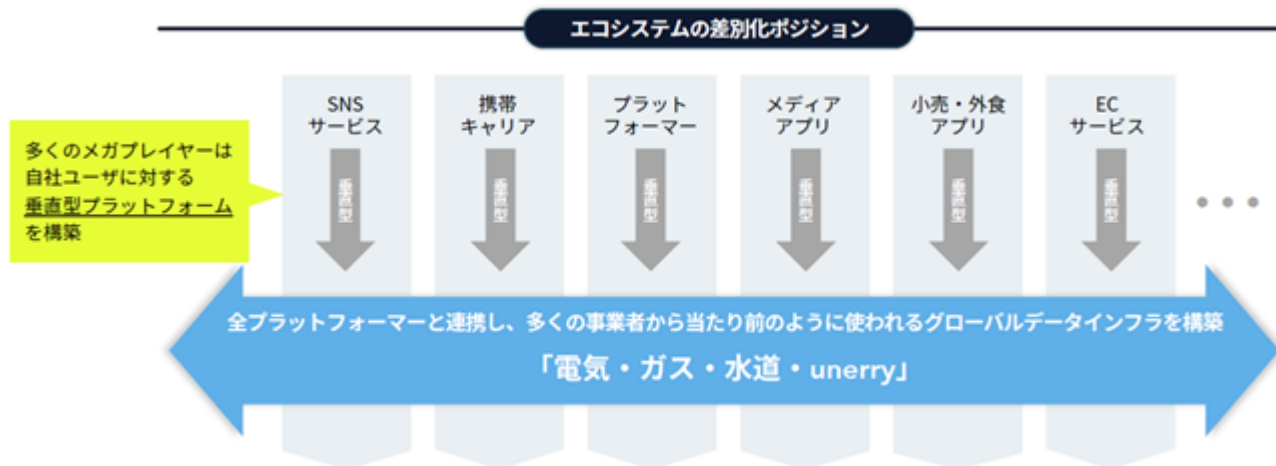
エコシステムの差別化ポジション

多くのメガプレイヤーは自社ユーザに対する垂直型プラットフォームを構築

SNS サービス
垂直型

携帯 キャリア
垂直型

プラット フォーマー
垂直型

メディア アプリ
垂直型

小売・外食 アプリ
垂直型

EC サービス
垂直型

・・・

全プラットフォーマーと連携し、多くの事業者から当たり前のように使われるグローバルデータインフラを構築

「電気・ガス・水道・unerry」